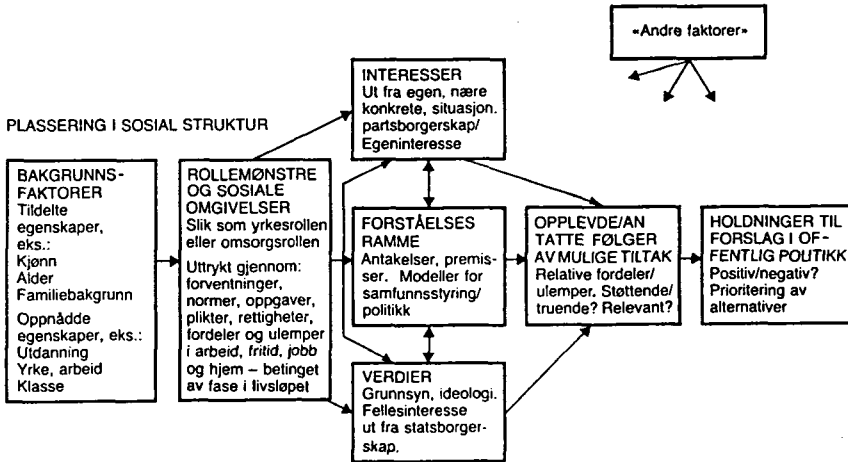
«Andre faktorer»

PLASSERING I SOSIAL STRUKTUR

BAKGRUNNS-FAKTORER
Tildelte egenskaper, eks.:
Kjønn
Alder
Familiebakgrunn
Oppnådde egenskaper, eks.:
Utdanning
Yrke, arbeid
Klasse

ROLLEMØNSTRE OG SOSIALE OMGIVELSER
Slik som yrkesrollen eller omsorgsrollen
Uttrykt gjennom: forventninger, normer, oppgaver, plikter, rettigheter, fordeler og ulemper i arbeid, fritid, jobb og hjem – betinget av fase i livsløpet

INTERESSER
Ut fra egen, nære konkrete, situasjon. partsborgerskap/ Egeninteresse

FORSTÅELSES RAMME
Antakelser, premisser. Modeller for samfunnsstyring/ politikk

VERDIER
Grunnsyn, ideologi. Fellesinteresse ut fra statsborgerskap.

OPPLEVDE/ANTATTE FØLGER AV MULIGE TILTAK
Relative fordeler/ ulemper. Støttende/ truende? Relevant?

HOLDNINGER TIL FORSLAG I OFFENTLIG POLITIKK
Positiv/negativ?
Prioritering av alternativer